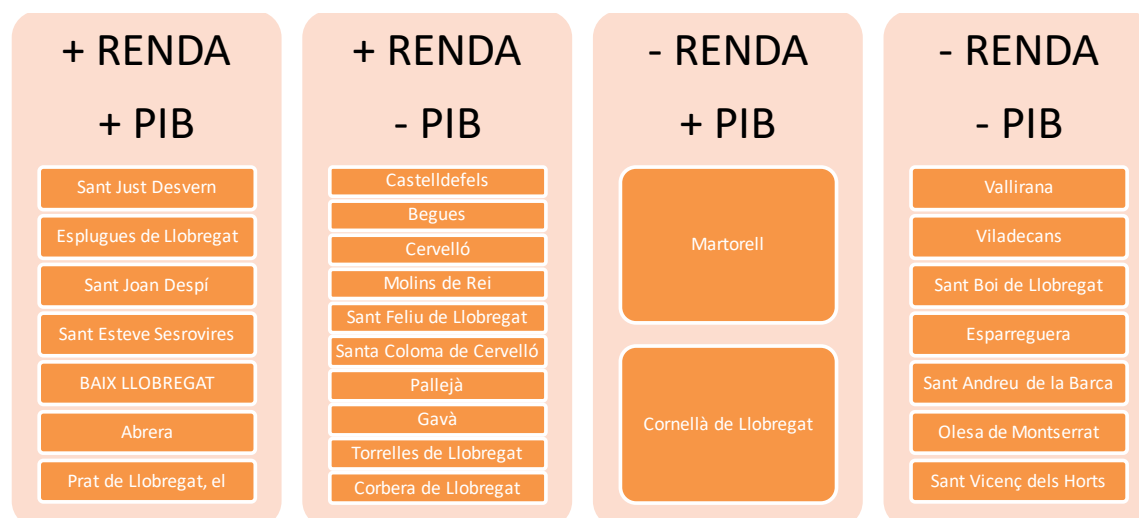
+ RENDA

+ PIB

Sant Just Desvern

Esplugues de Llobregat

Sant Joan Despí

Sant Esteve Sesrovires

BAIX LLOBREGAT

Abrera

Prat de Llobregat, el

+ RENDA

- PIB

Castelldefels

Begues

Cervelló

Molins de Rei

Sant Feliu de Llobregat

Santa Coloma de Cervelló

Pallejà

Gavà

Torrelles de Llobregat

Corbera de Llobregat

- RENDA

+ PIB

Martorell

Cornellà de Llobregat

- RENDA

- PIB

Vallirana

Viladecans

Sant Boi de Llobregat

Esparreguera

Sant Andreu de la Barca

Olesa de Montserrat

Sant Vicenç dels Horts